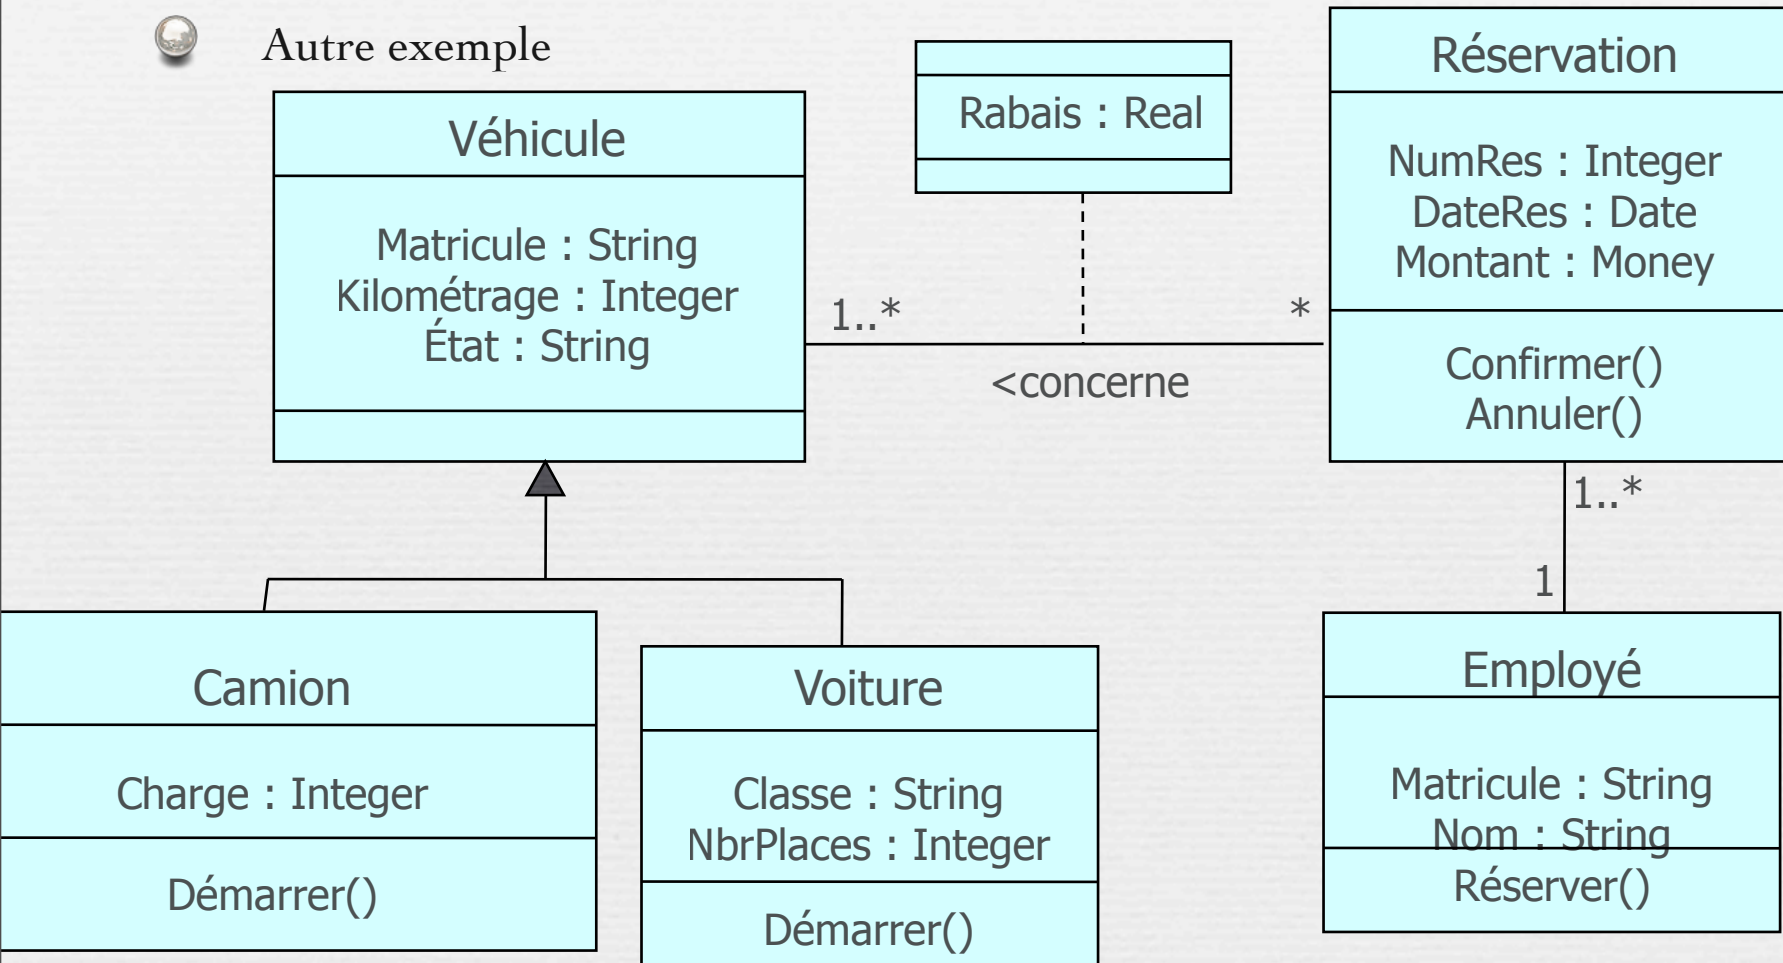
Autre exemple

Véhicule

Matricule : String
Kilométrage : Integer
État : String

Rabais : Real

Réservation

NumRes : Integer
DateRes : Date
Montant : Money

Confirmer()
Annuler()

1..*

*

<concerne

1..*

1

Camion

Charge : Integer

Démarrer()

Voiture

Classe : String
NbrPlaces : Integer

Démarrer()

Employé

Matricule : String
Nom : String

Réserver()